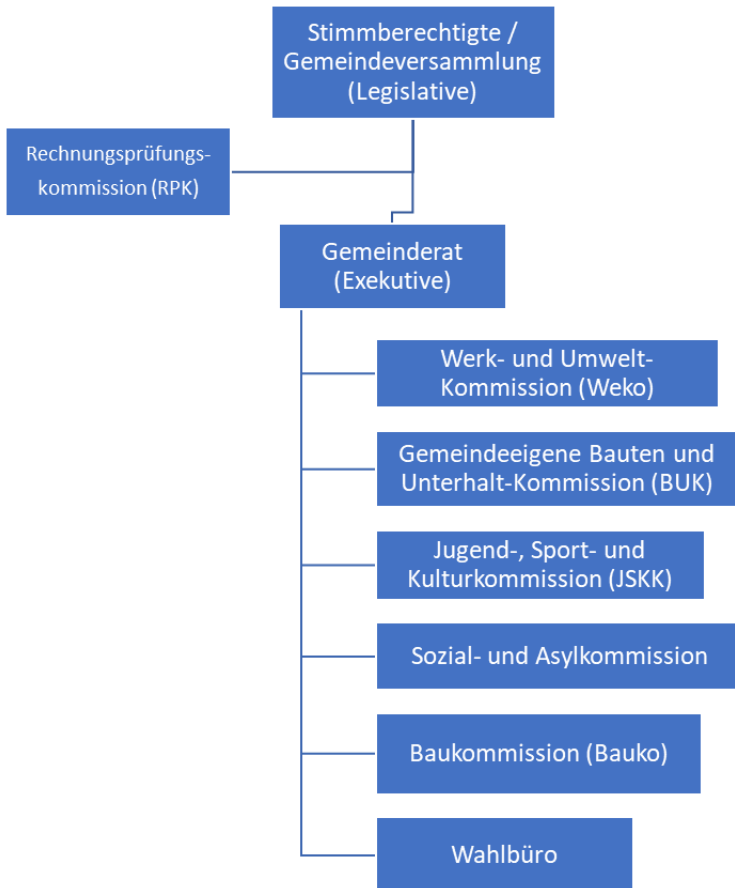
Stimmberechtigte / Gemeindeversammlung (Legislative)

Rechnungsprüfungskommission (RPK)

Gemeinderat (Exekutive)

Werk- und Umwelt-Kommission (Weko)

Gemeindeeigene Bauten und Unterhalt-Kommission (BUK)

Jugend-, Sport- und Kulturkommission (JSKK)

Sozial- und Asylkommission

Baukommission (Bauko)

Wahlbüro